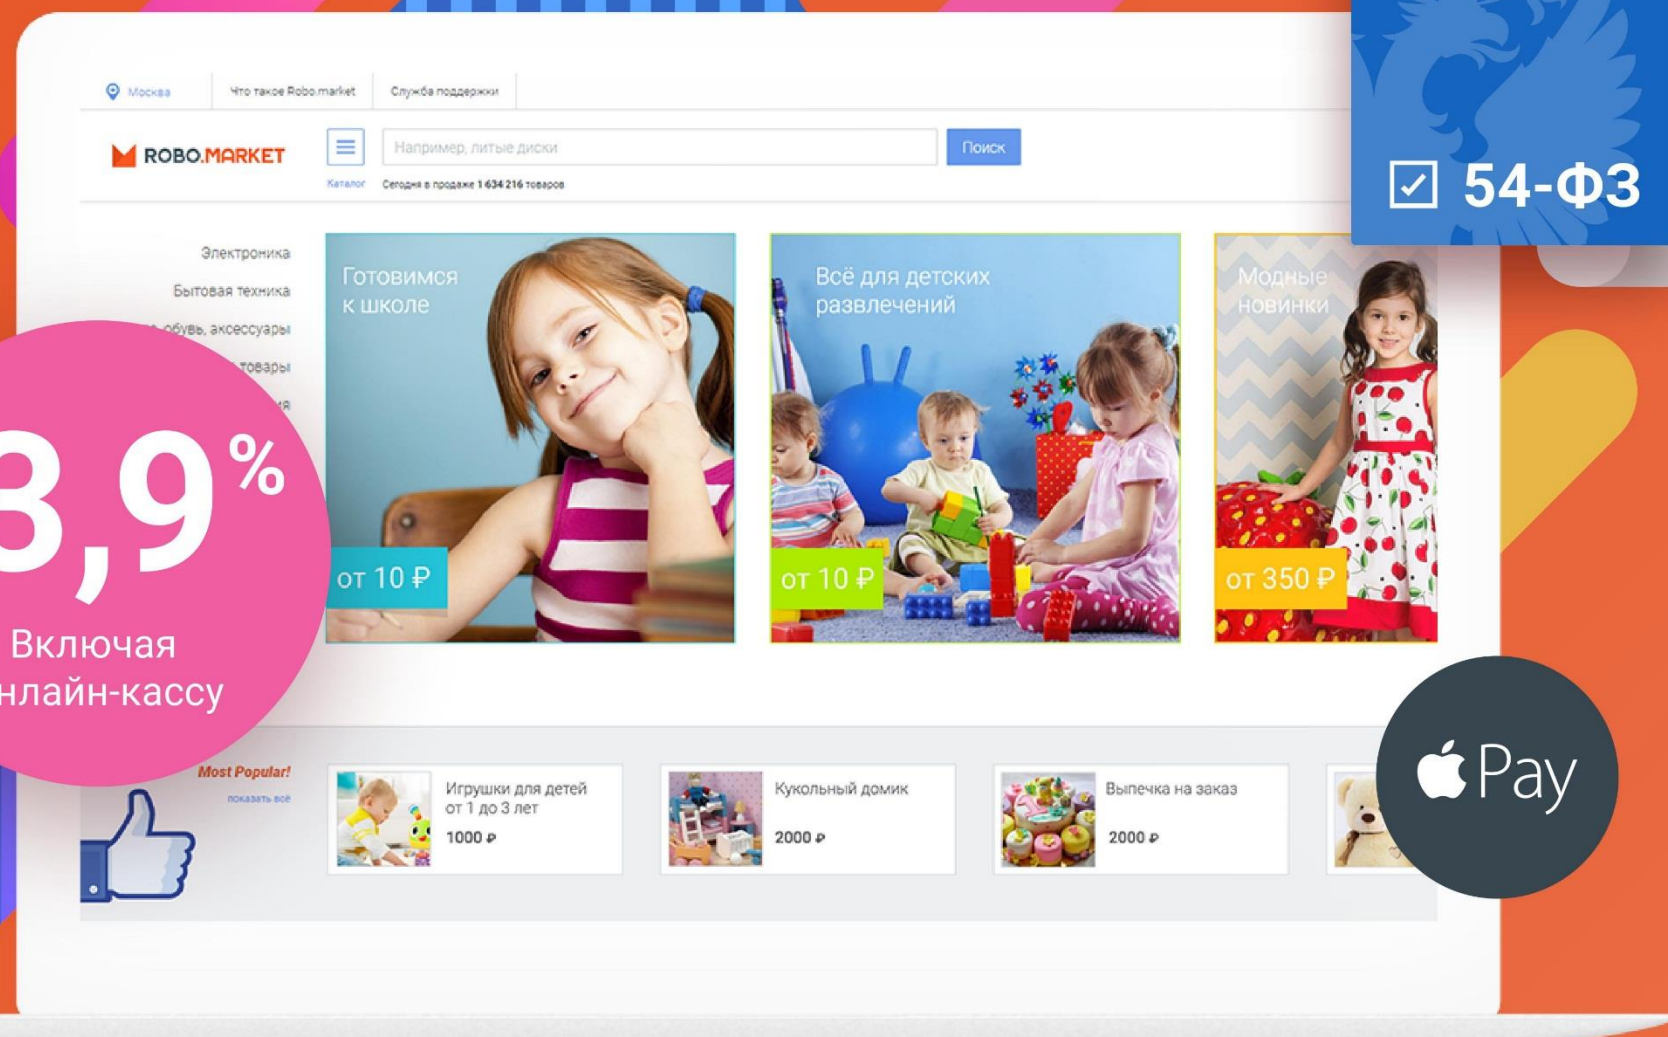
Москва Что такое Robo.market Служба поддержки

ROBO.MARKET

Каталог

Например, литые диски

Поиск

Сегодня в продаже 1 634 216 товаров

☑ 54-ФЗ

Электроника
Бытовая техника
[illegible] обувь, аксессуары
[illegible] товары
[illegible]

3,9%
Включая
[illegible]нлайн-кассу

Готовимся к школе
от 10 ₽

Всё для детских развлечений
от 10 ₽

Модные новинки
от 350 ₽

Most Popular!
показать всё

Игрушки для детей от 1 до 3 лет
1000 ₽

Кукольный домик
2000 ₽

Выпечка на заказ
2000 ₽

Pay